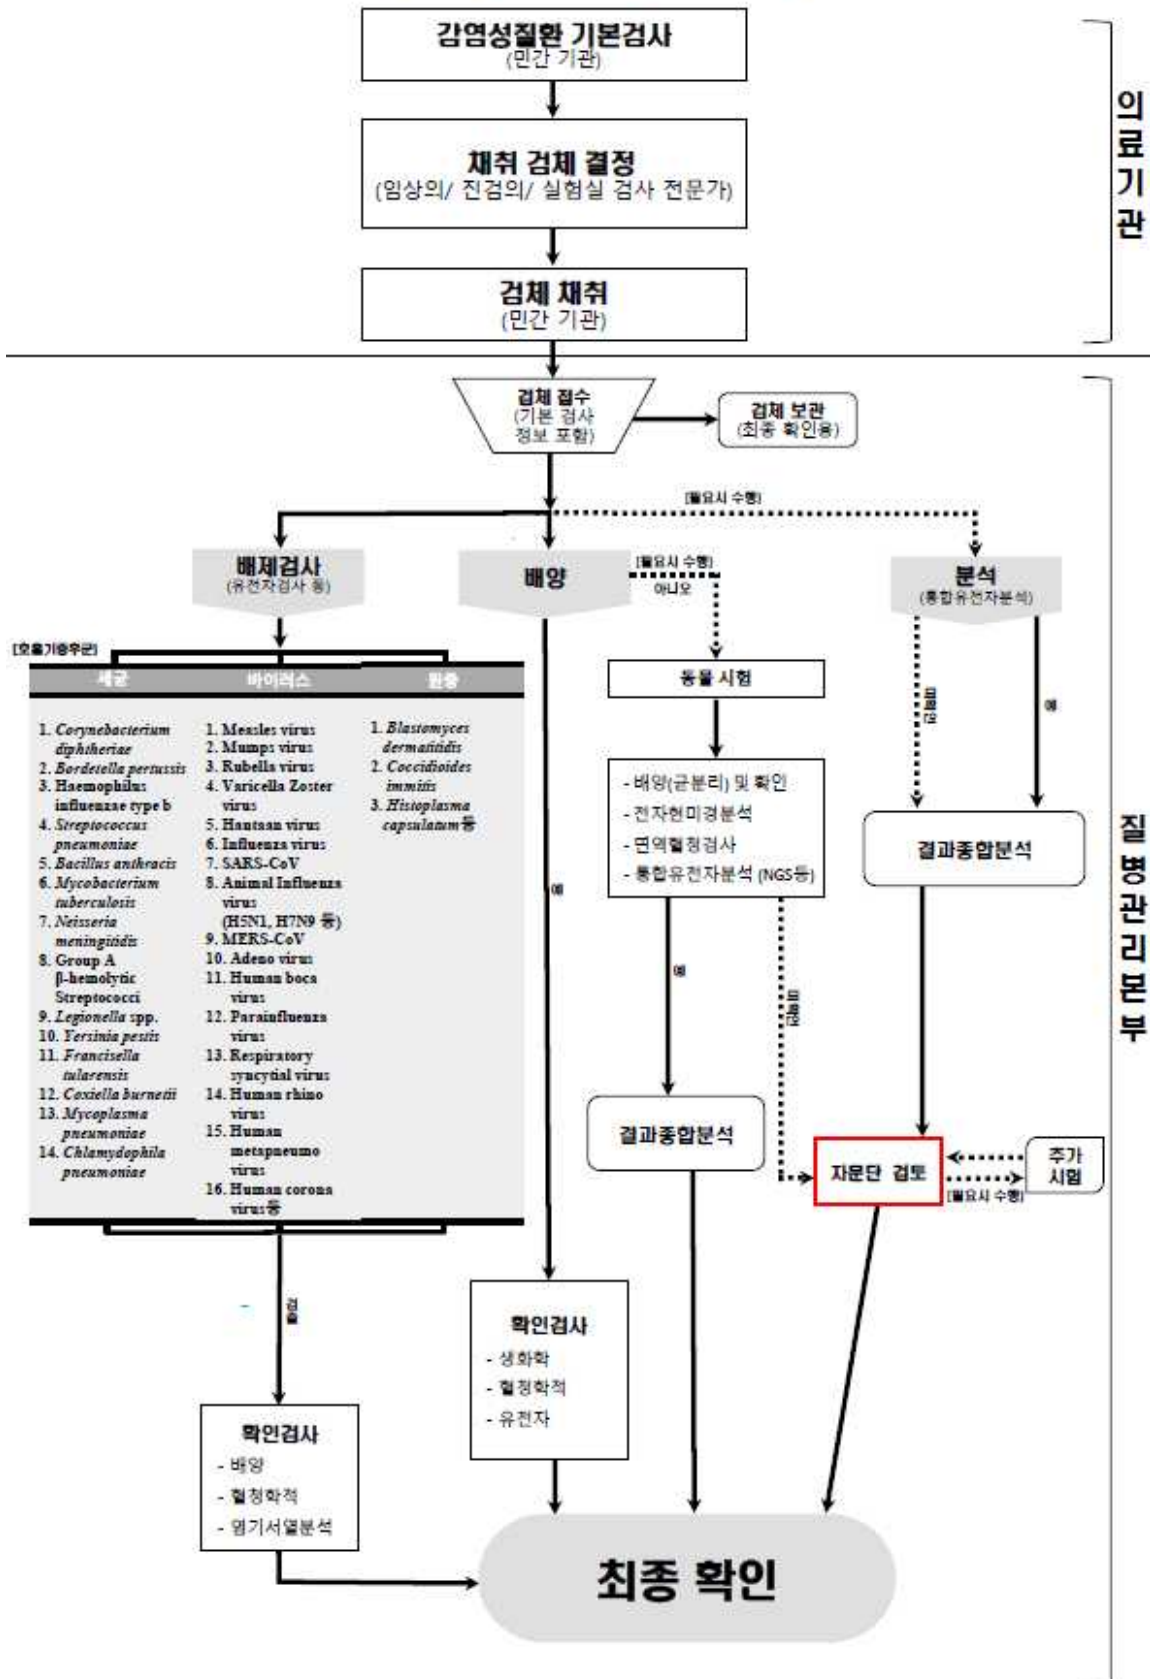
감염성질환 기본검사
(민간 기관)

채취 검체 결정
(임상의/ 진검의/ 실험실 검사 전문가)

검체 채취
(민간 기관)

의료기관

검체 접수
(기본 검사 정보 포함)

검체 보관
(최종 확인용)

[필요시 수행]

배제검사
(유전자검사 등)

배양

[필요시 수행]
아니오

분석
(통합유전자분석)

[호흡기증후군]

| 세균 | 바이러스 | 진균 |
|---|---|---|
| 1. Corynebacterium diphtheriae<br>2. Bordetella pertussis<br>3. Haemophilus influenzae type b<br>4. Streptococcus pneumoniae<br>5. Bacillus anthracis<br>6. Mycobacterium tuberculosis<br>7. Neisseria meningitidis<br>8. Group A β-hemolytic Streptococci<br>9. Legionella spp.<br>10. Yersinia pestis<br>11. Francisella tularensis<br>12. Coxiella burnetii<br>13. Mycoplasma pneumoniae<br>14. Chlamydophila pneumoniae | 1. Measles virus<br>2. Mumps virus<br>3. Rubella virus<br>4. Varicella Zoster virus<br>5. Hantaan virus<br>6. Influenza virus<br>7. SARS-CoV<br>8. Animal Influenza virus (H5N1, H7N9 등)<br>9. MERS-CoV<br>10. Adeno virus<br>11. Human boca virus<br>12. Parainfluenza virus<br>13. Respiratory syncytial virus<br>14. Human rhino virus<br>15. Human metapneumo virus<br>16. Human corona virus등 | 1. Blastomyces dermatitidis<br>2. Coccidioides immitis<br>3. Histoplasma capsulatum등 |

동물 시험

- 배양(균분리) 및 확인
- 전자현미경분석
- 면역혈청검사
- 통합유전자분석 (NGS등)

미확인

예

결과종합분석

예

예

미확인

결과종합분석

자문단 검토

추가 시험

[필요시 수행]

검출

확인검사
- 생화학
- 혈청학적
- 유전자

확인검사
- 배양
- 혈청학적
- 염기서열분석

최종 확인

질병관리본부